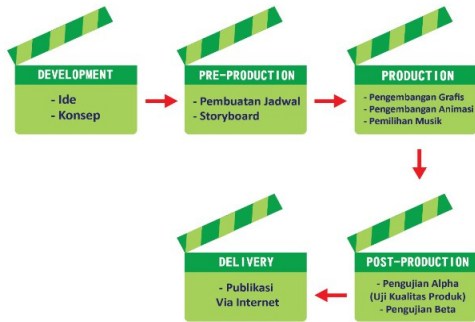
DEVELOPMENT
- Ide
- Konsep

PRE-PRODUCTION
- Pembuatan Jadwal
- Storyboard

PRODUCTION
- Pengembangan Grafis
- Pengembangan Animasi
- Pemilihan Musik

POST-PRODUCTION
- Pengujian Alpha (Uji Kualitas Produk)
- Pengujian Beta

DELIVERY
- Publikasi Via Internet